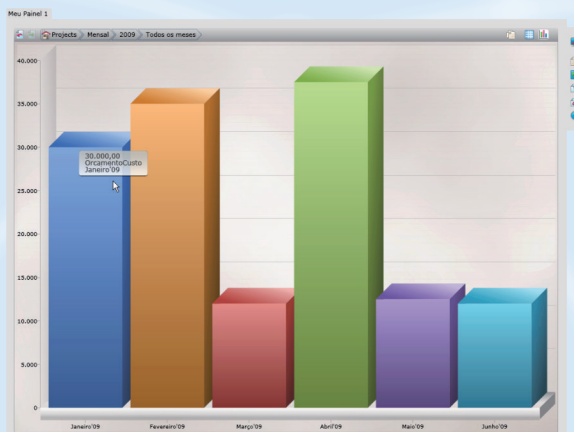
Meu Painel 1

Projects
Mensal
2009
Todos os meses

40.000
35.000
30.000
25.000
20.000
15.000
10.000
5.000
0

30.000,00
OrcamentoCusto
Janeiro'09

Janeiro'09
Fevereiro'09
Março'09
Abril'09
Maio'09
Junho'09